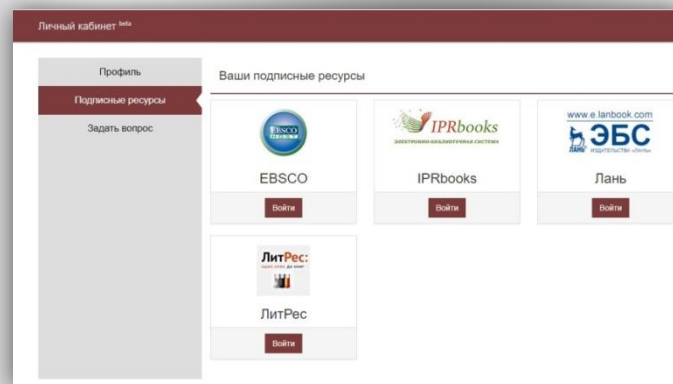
Личный кабинет beta

Профиль
Подписные ресурсы
Задать вопрос

Ваши подписные ресурсы

EBSCO HOST

EBSCO
Войти

IPRbooks
ЭЛЕКТРОННО-БИБЛИОТЕЧНАЯ СИСТЕМА

IPRbooks
Войти

www.e.lanbook.com
ЭБС
ЛАНЬ ИЗДАТЕЛЬСТВО «ЛАНЬ»

Лань
Войти

ЛитРес:
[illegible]

ЛитРес
Войти